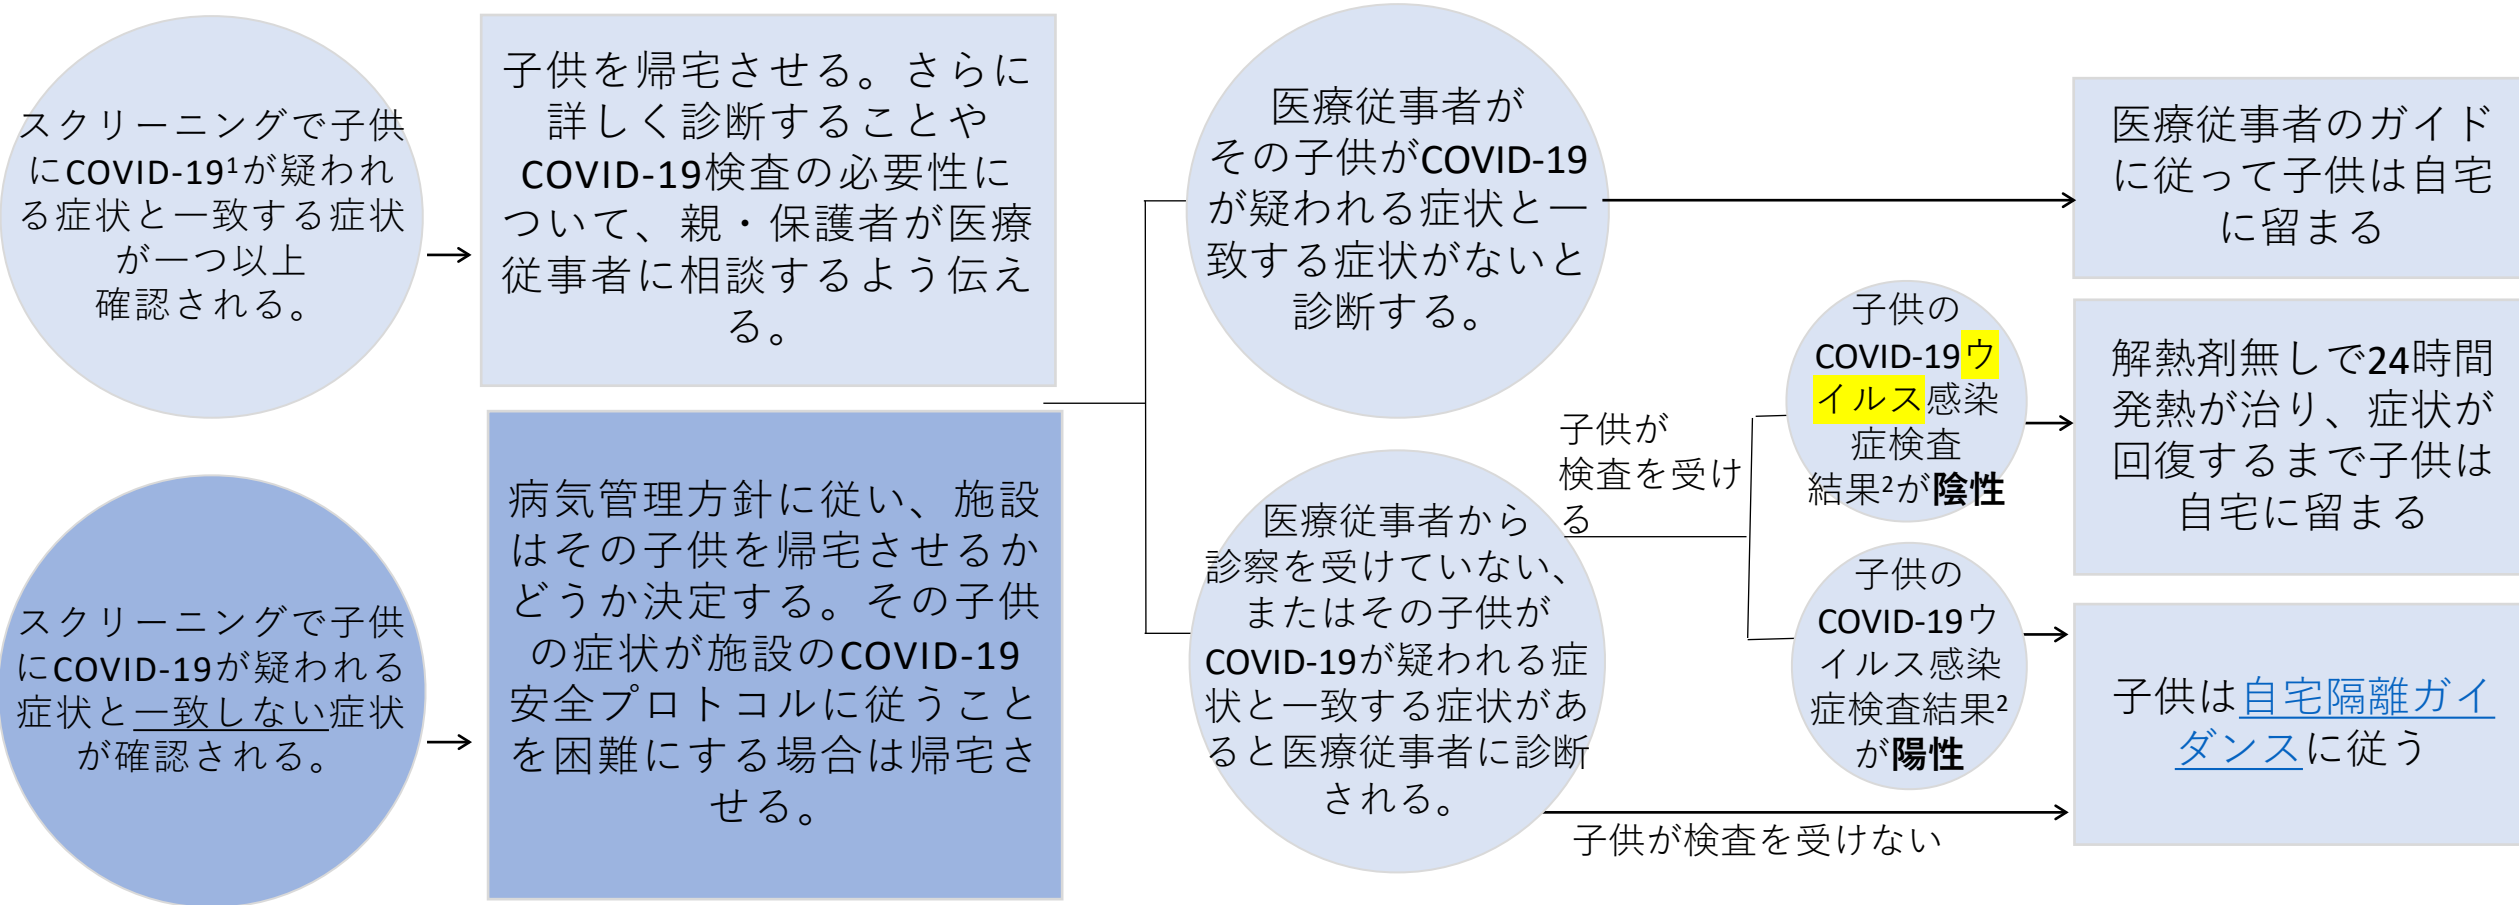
スクリーニングで子供にCOVID-19¹が疑われる症状と一致する症状が一つ以上確認される。

子供を帰宅させる。さらに詳しく診断することやCOVID-19検査の必要性について、親・保護者が医療従事者に相談するよう伝える。

スクリーニングで子供にCOVID-19が疑われる症状と一致しない症状が確認される。

病気管理方針に従い、施設はその子供を帰宅させるかどうか決定する。その子供の症状が施設のCOVID-19安全プロトコルに従うことを困難にする場合は帰宅させる。

医療従事者がその子供がCOVID-19が疑われる症状と一致する症状がないと診断する。

医療従事者のガイドに従って子供は自宅に留まる

医療従事者から診察を受けていない、またはその子供がCOVID-19が疑われる症状と一致する症状があると医療従事者に診断される。

子供が検査を受ける

子供のCOVID-19ウイルス感染症検査結果²が**陰性**

解熱剤無しで24時間発熱が治り、症状が回復するまで子供は自宅に留まる

子供のCOVID-19ウイルス感染症検査結果²が**陽性**

子供は自宅隔離ガイダンスに従う

子供が検査を受けない